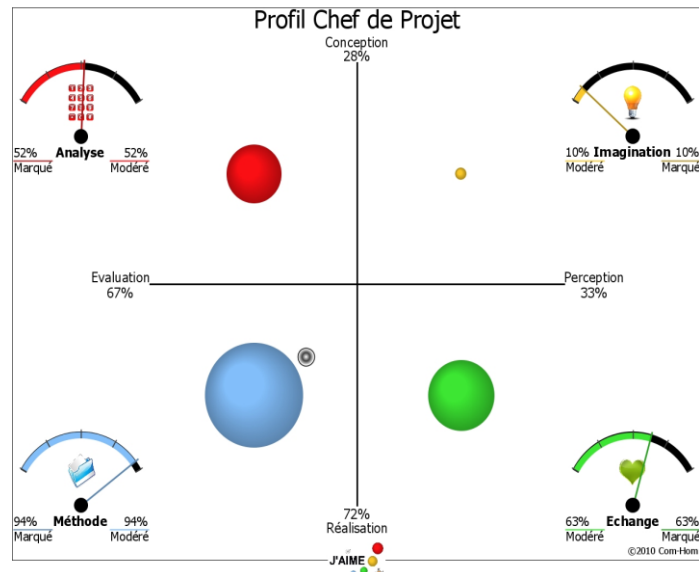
Profil Chef de Projet

Conception
28%

52% Analyse 52%
Marqué Modéré

10% Imagination 10%
Modéré Marqué

Evaluation
67%

Perception
33%

94% Méthode 94%
Marqué Modéré

72%
Réalisation

63% Echange 63%
Modéré Marqué

©2010 Com-Hom

J'AIME